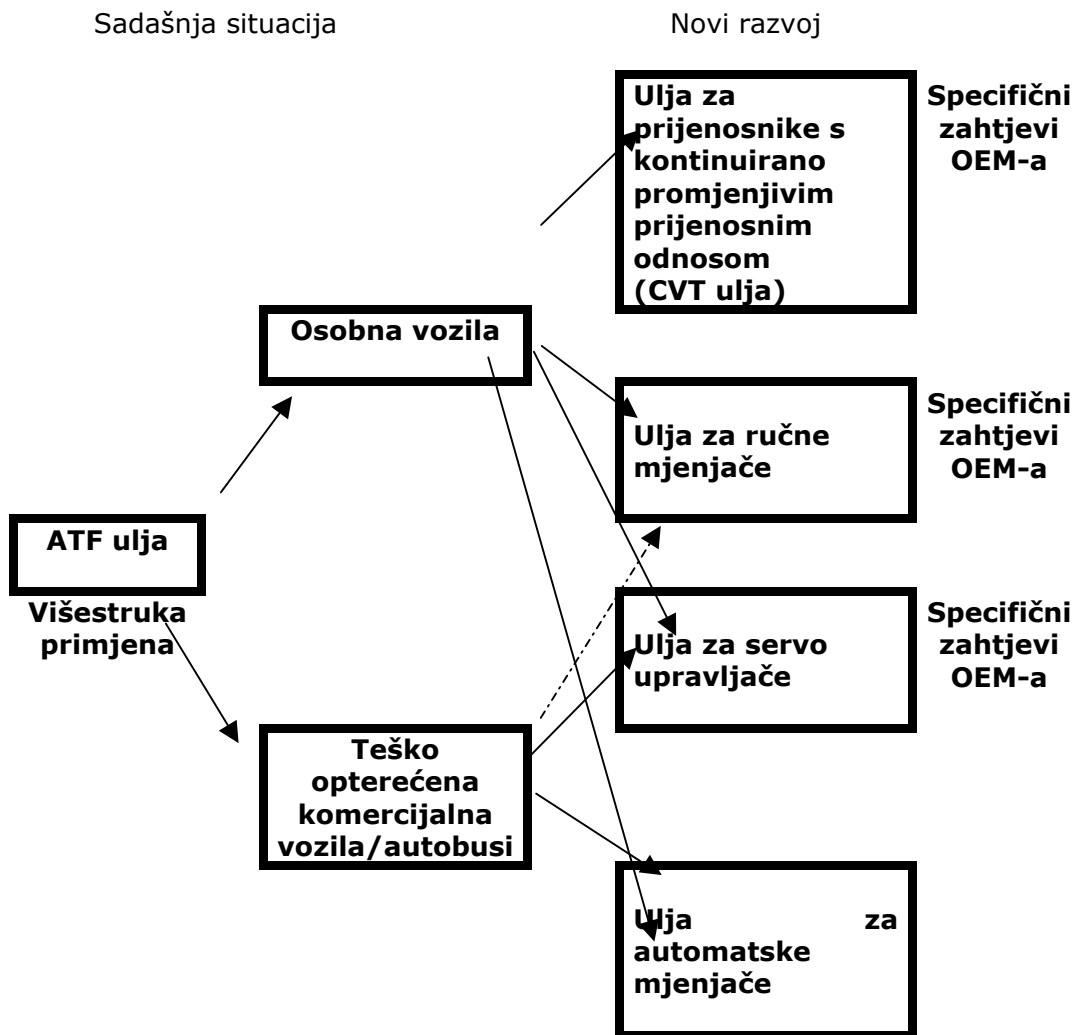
Sadašnja situacija

Novi razvoj

Ulja za prijenosnike s kontinuirano promjenjivim prijenosnim odnosom (CVT ulja)

Specifični zahtjevi OEM-a

Osobna vozila

Ulja za ručne mjenjače

Specifični zahtjevi OEM-a

ATF ulja

Višestruka primjena

Ulja za servo upravljače

Specifični zahtjevi OEM-a

Teško opterećena komercijalna vozila/autobusi

Ulja za automatske mjenjače